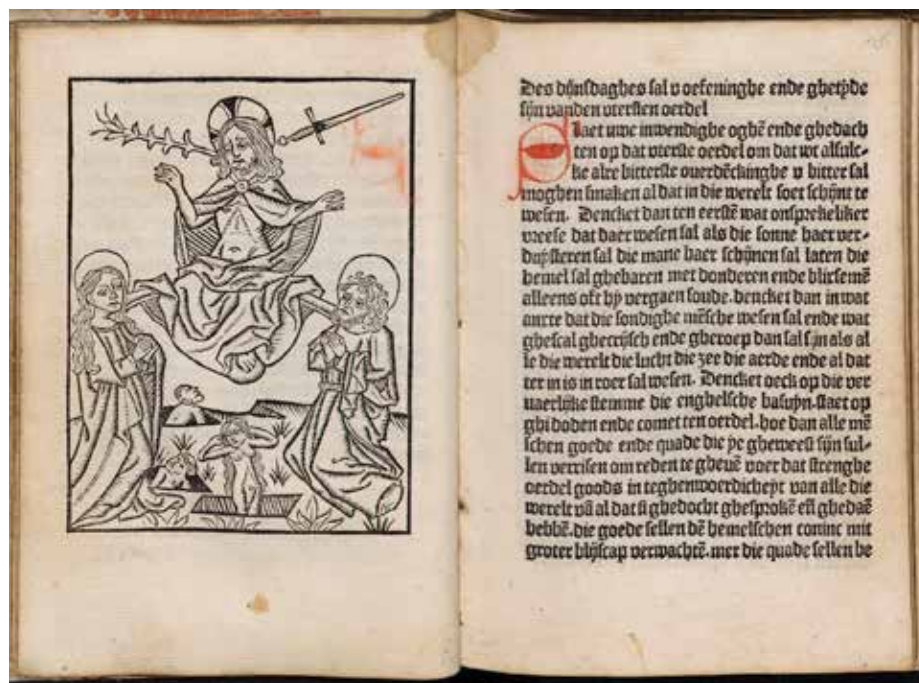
Des dinsdaghes sal v oefeninghe ende ghetyde sijn vanden uutersten oerdel

Slaet uwe inwendighe oghē ende ghedachten op dat uterste oerdel om dat wt alsulcke alre bitterste ouerdenckinghe v bitter sal moghen smaken al dat in die werelt soet schijnt te wesen. Dencket dan ten eerstē wat onsprekeliker vreese dat daer wesen sal als die sonne haer verduysteren sal die mane haer schijnen sal laten die hemel sal ghebaren met donderen ende blixemē alleens oft hy vergaen soude. dencket dan in wat anxte dat die sondighe mēsche wesen sal ende wat ghescal ghecrijsch ende gheroep dan sal sijn als al le die werelt die lucht die zee die aerde ende al dat ter in is in roer sal wesen. Dencket oeck op die veruaerlike stemme die enghelsche basuyn. staet op ghi doden ende comet ten oerdel. hoe dan alle mēschen goede ende quade die ye gheweest sijn sullen verrisen om redene te gheuē voer dat strenghe oerdel goods in teghenwoerdicheyt van alle die werelt vā al dat si ghedocht ghesprokē eñ ghedaē hebbē. die goede sellen dē hemelschen coninc mit groter blijscap verwachtē. mer die quade sellen he